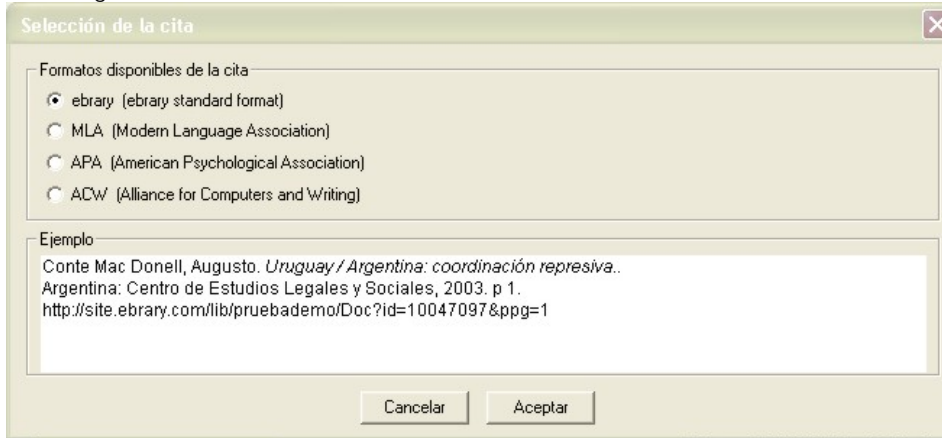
Selección de la cita

Formatos disponibles de la cita

ebrary (ebrary standard format)

MLA (Modern Language Association)

APA (American Psychological Association)

ACW (Alliance for Computers and Writing)

Ejemplo

Conte Mac Donell, Augusto. Uruguay / Argentina: coordinación represiva.. Argentina: Centro de Estudios Legales y Sociales, 2003. p 1. http://site.ebrary.com/lib/pruebademo/Doc?id=10047097&ppg=1

Cancelar

Aceptar